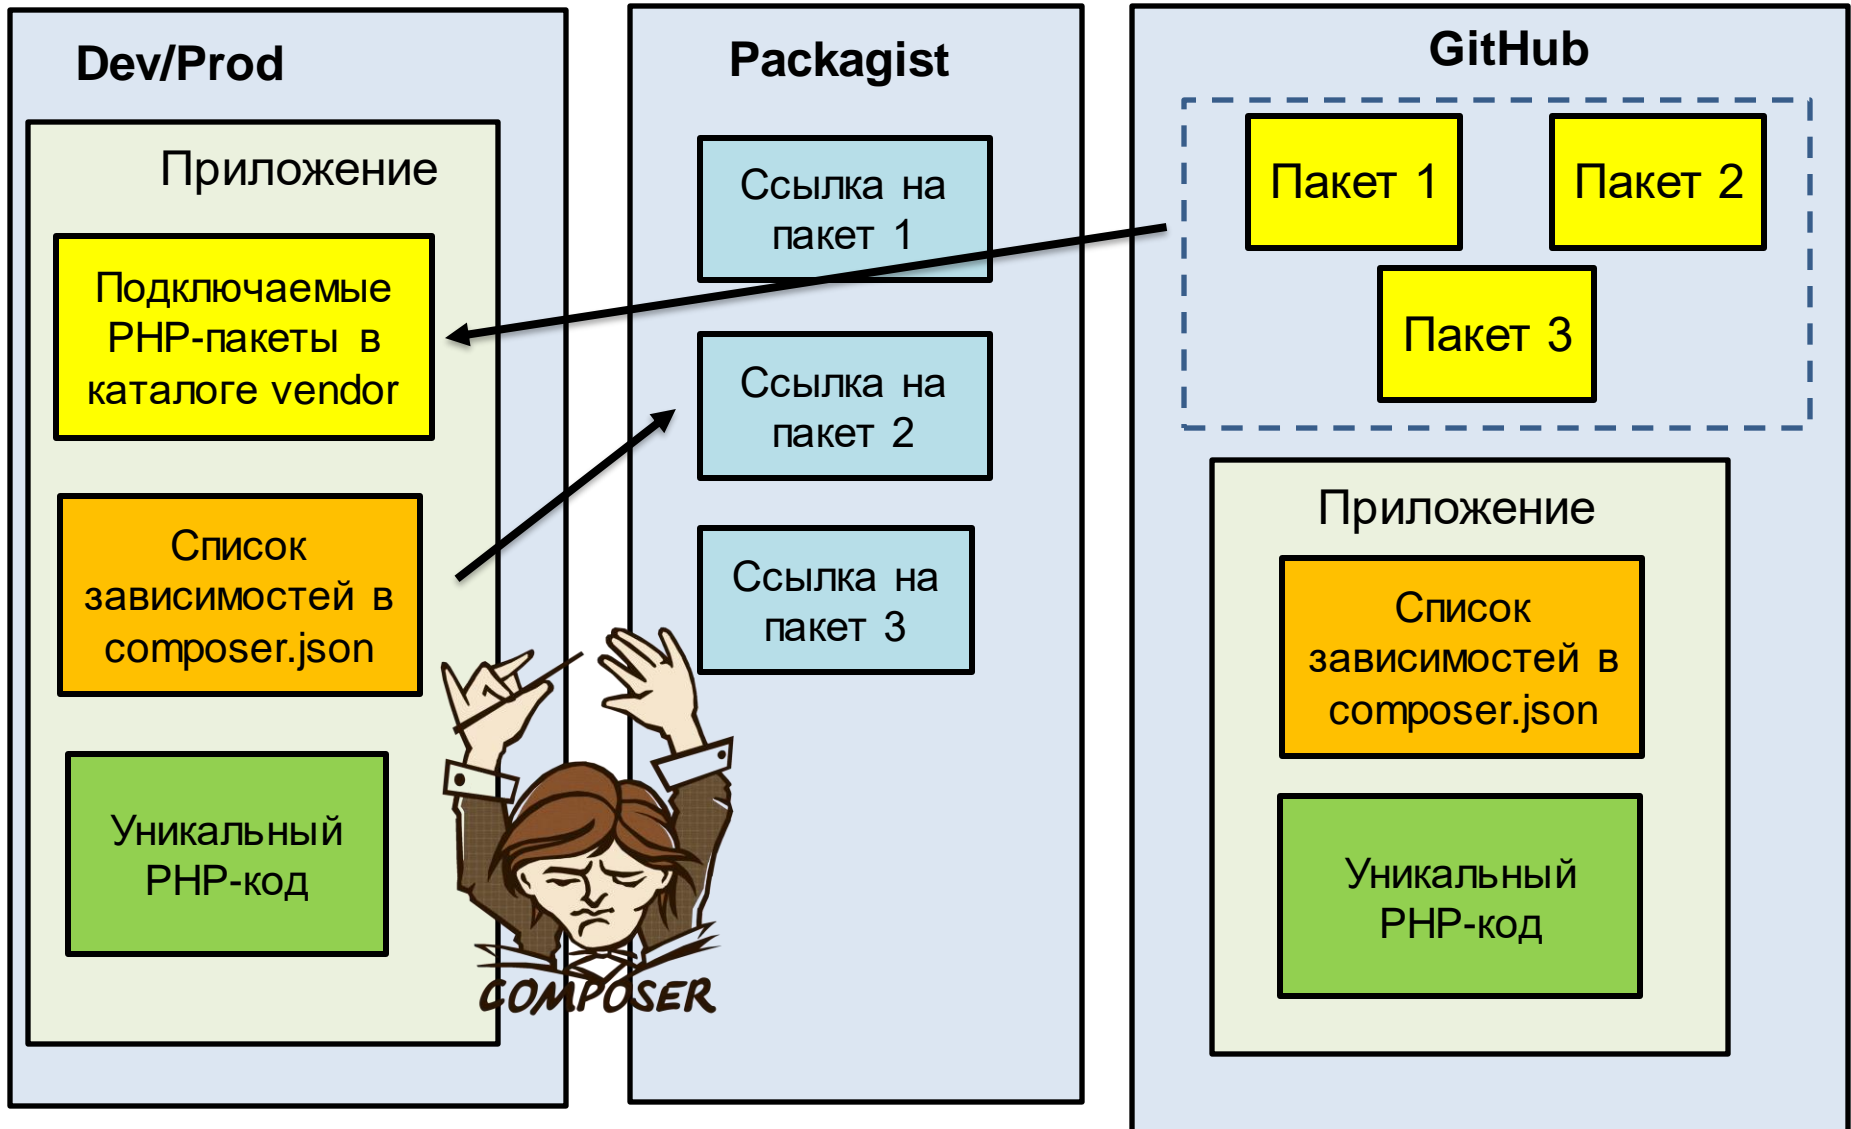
Dev/Prod

Приложение

Подключаемые PHP-пакеты в каталоге vendor

Список зависимостей в composer.json

Уникальный PHP-код

Packagist

Ссылка на пакет 1

Ссылка на пакет 2

Ссылка на пакет 3

GitHub

Пакет 1

Пакет 2

Пакет 3

Приложение

Список зависимостей в composer.json

Уникальный PHP-код

COMPOSER